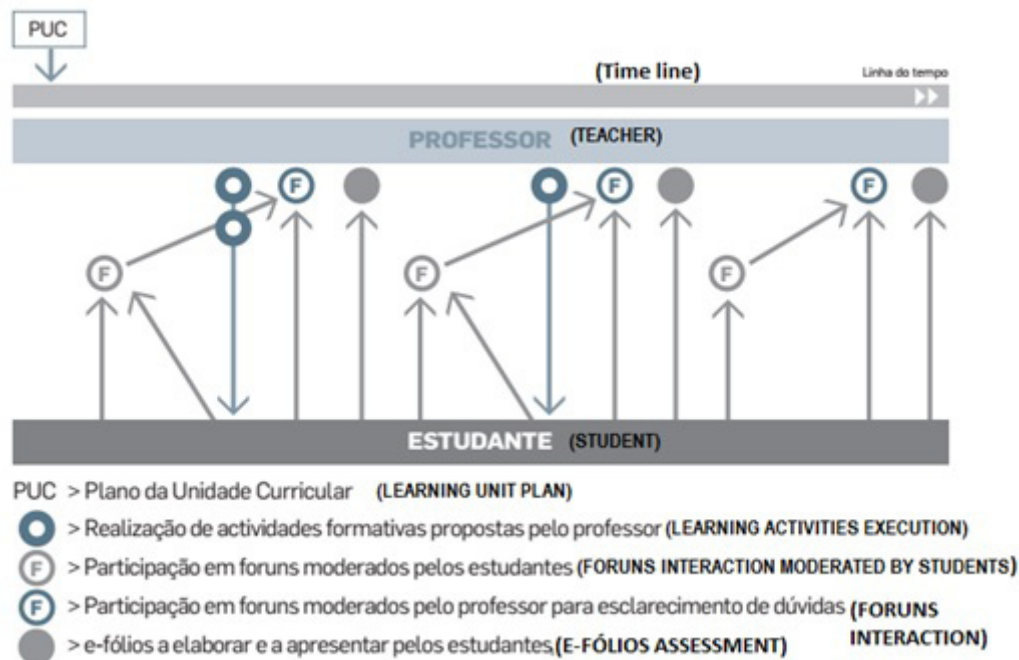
PUC

(Time line)

Linha do tempo

PROFESSOR (TEACHER)

F F F F F F

ESTUDANTE (STUDENT)

PUC > Plano da Unidade Curricular (LEARNING UNIT PLAN)

> Realização de actividades formativas propostas pelo professor (LEARNING ACTIVITIES EXECUTION)

F > Participação em foruns moderados pelos estudantes (FORUNS INTERACTION MODERATED BY STUDENTS)

F > Participação em foruns moderados pelo professor para esclarecimento de dúvidas (FORUNS INTERACTION)

> e-fólios a elaborar e a apresentar pelos estudantes(E-FÓLIOS ASSESSMENT)